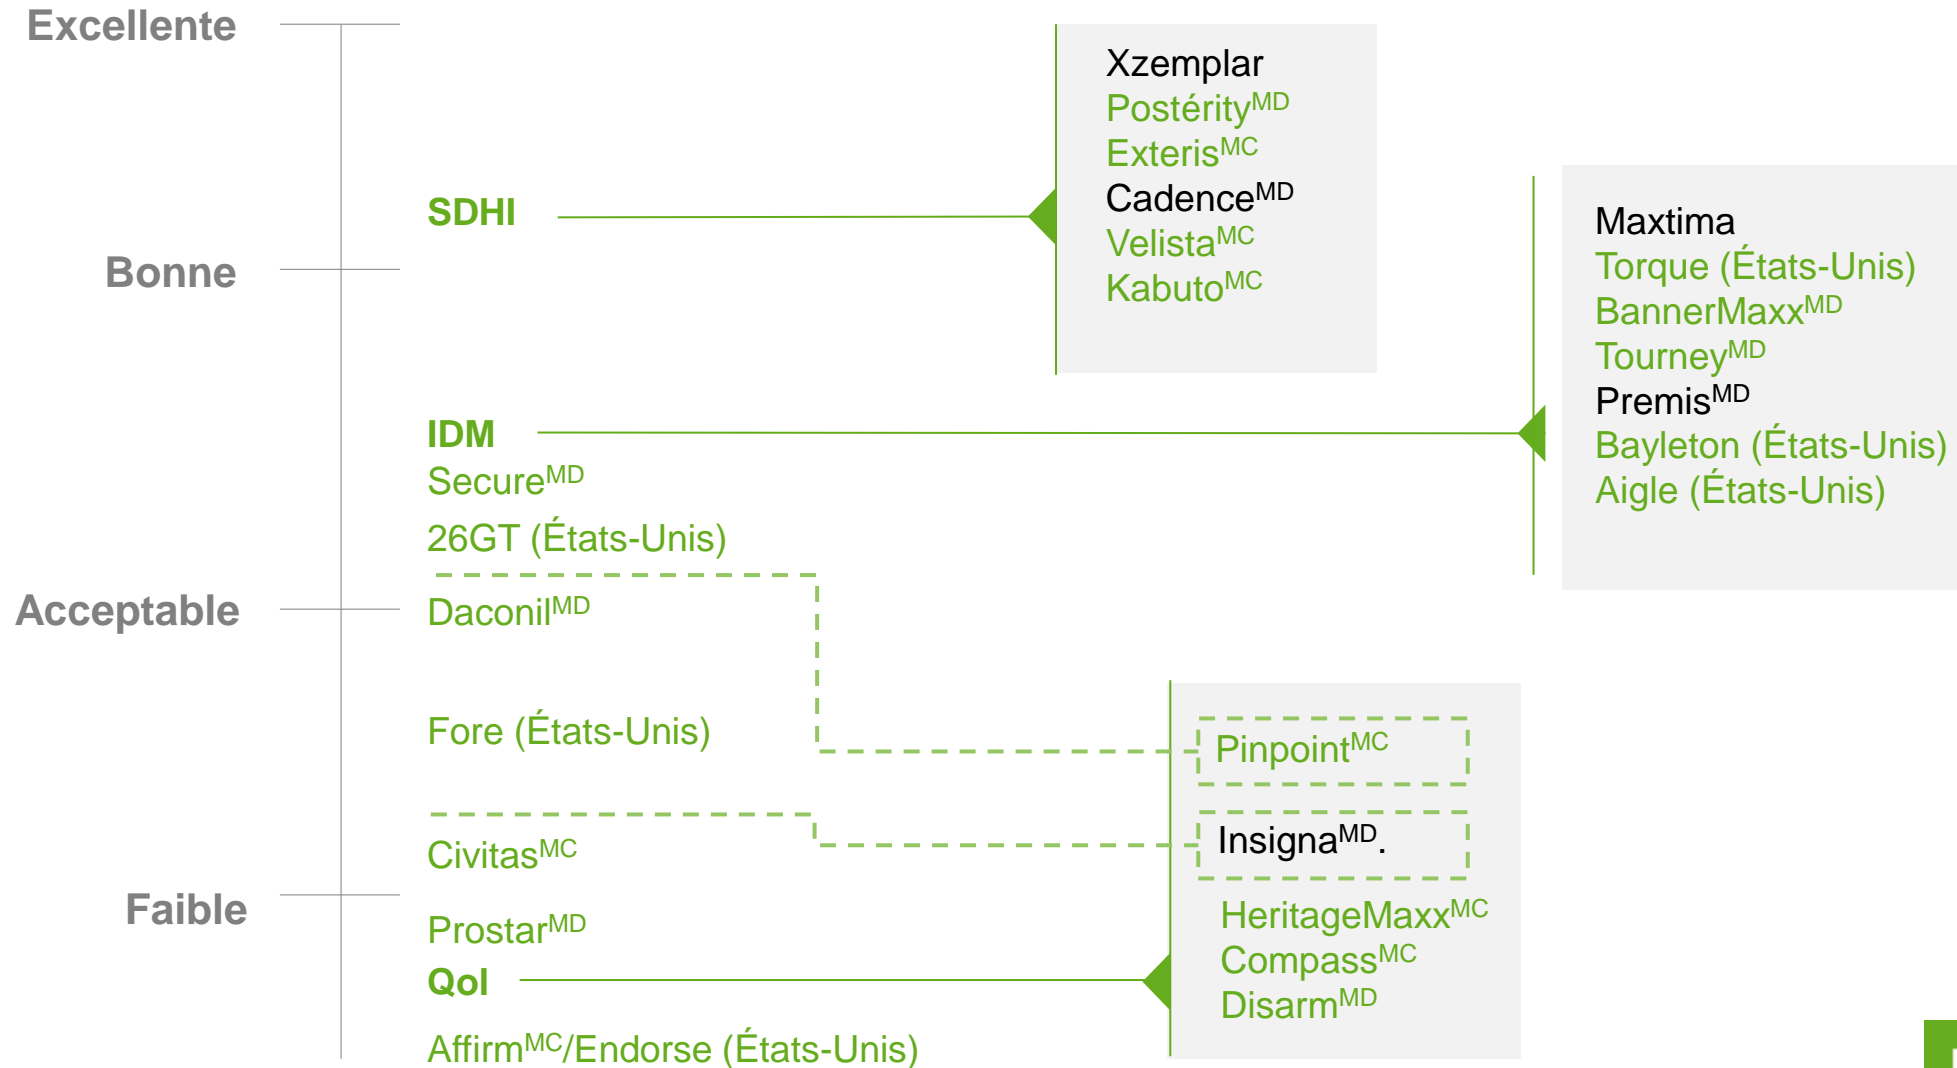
Excellente

Bonne

Acceptable

Faible

SDHI

Xzemplar
Postérity$^{MD}$
Exteris$^{MC}$
Cadence$^{MD}$
Velista$^{MC}$
Kabuto$^{MC}$

IDM
Secure$^{MD}$
26GT (États-Unis)

Maxtima
Torque (États-Unis)
BannerMaxx$^{MD}$
Tourney$^{MD}$
Premis$^{MD}$
Bayleton (États-Unis)
Aigle (États-Unis)

Daconil$^{MD}$

Fore (États-Unis)

Pinpoint$^{MC}$

Civitas$^{MC}$

Insigna$^{MD}$.

HeritageMaxx$^{MC}$
Compass$^{MC}$
Disarm$^{MD}$

Prostar$^{MD}$
QoI

Affirm$^{MC}$/Endorse (États-Unis)